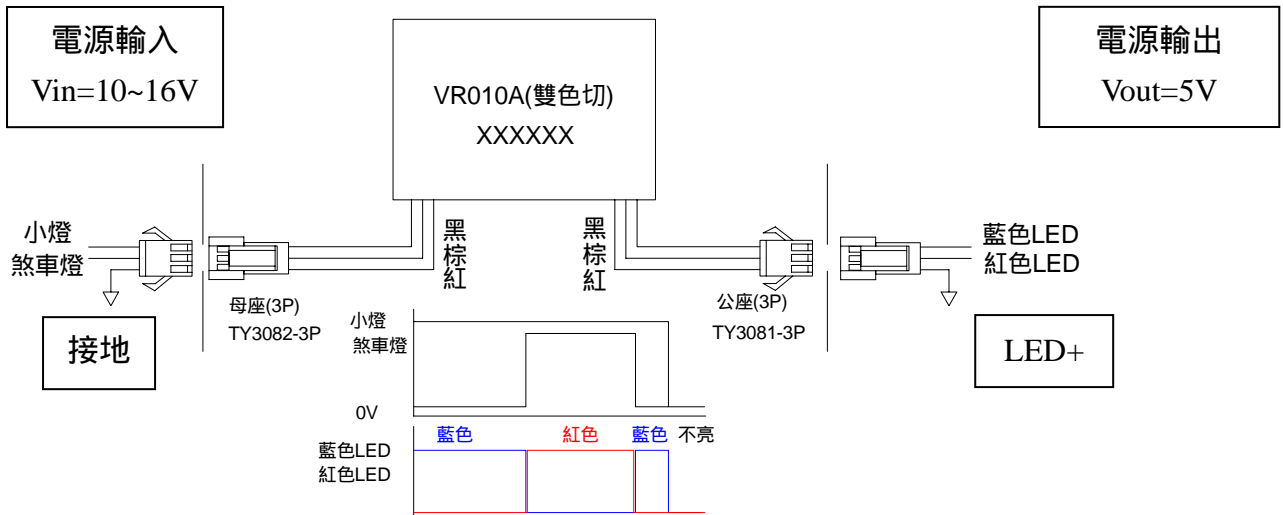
電源輸入
Vin=10~16V

VR010A(雙色切)
XXXXXX

電源輸出
Vout=5V

小燈
煞車燈

黑
棕
紅

黑
棕
紅

藍色LED
紅色LED

母座(3P)
TY3082-3P

公座(3P)
TY3081-3P

接地

LED+

小燈
煞車燈

0V

藍色 紅色 藍色 不亮

藍色LED
紅色LED